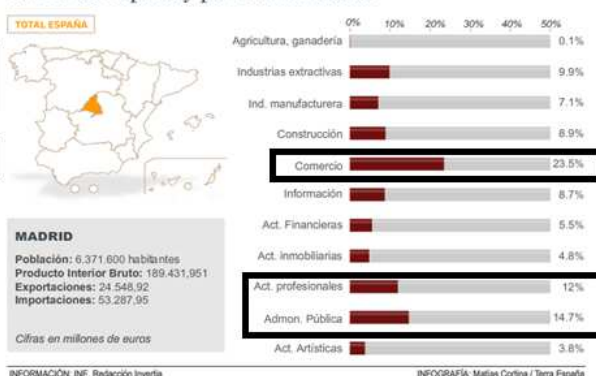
TOTAL ESPAÑA

| | |
|---|---|
| Agricultura, ganadería | 0.1% |
| Industrias extractivas | 9.9% |
| Ind. manufacturera | 7.1% |
| Construcción | 8.9% |
| Comercio | 23.5% |
| Información | 8.7% |
| Act. Financieras | 5.5% |
| Act. inmobiliarias | 4.8% |
| Act. profesionales | 12% |
| Admon. Pública | 14.7% |
| Act. Artísticas | 3.8% |

0% 10% 20% 30% 40% 50%

MADRID

Población: 6.371.600 habitantes
Producto Interior Bruto: 189.431,951
Exportaciones: 24.548,92
Importaciones: 53.287,95

Cifras en millones de euros

INFORMACIÓN: INE. Redacción Inverdia

INFOGRAFÍA: Matías Cortina / Terra España